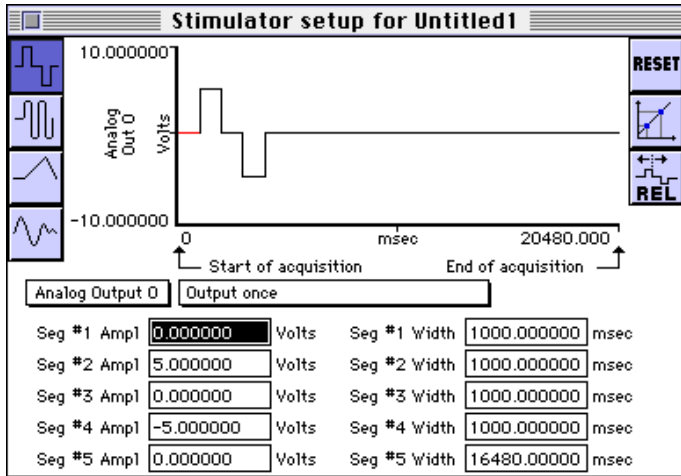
Stimulator setup for Untitled1

RESET

REL

10.000000

Analog Out 0

Volts

-10.000000

0

msec

20480.000

Start of acquisition

End of acquisition

Analog Output 0

Output once

Seg #1 Ampl 0.000000 Volts

Seg #1 Width 1000.000000 msec

Seg #2 Ampl 5.000000 Volts

Seg #2 Width 1000.000000 msec

Seg #3 Ampl 0.000000 Volts

Seg #3 Width 1000.000000 msec

Seg #4 Ampl -5.000000 Volts

Seg #4 Width 1000.000000 msec

Seg #5 Ampl 0.000000 Volts

Seg #5 Width 16480.000000 msec